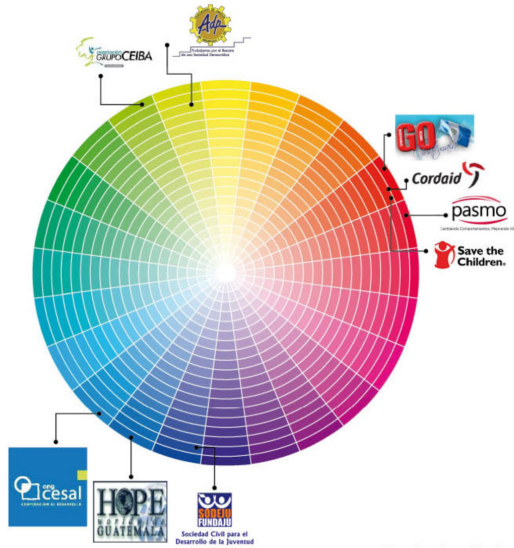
Adp
Asociación para el Desarrollo de una Sociedad Democrática

GRUPO CEIBA

GO

Cordaid

pasmo
Cambiando Comportamientos, Mejorando Vidas

Save the Children.

ong cesal
COOPERANDO AL DESARROLLO

HOPE worldwide GUATEMALA

SODEJU FUNDAJU
Sociedad Civil para el Desarrollo de la Juventud